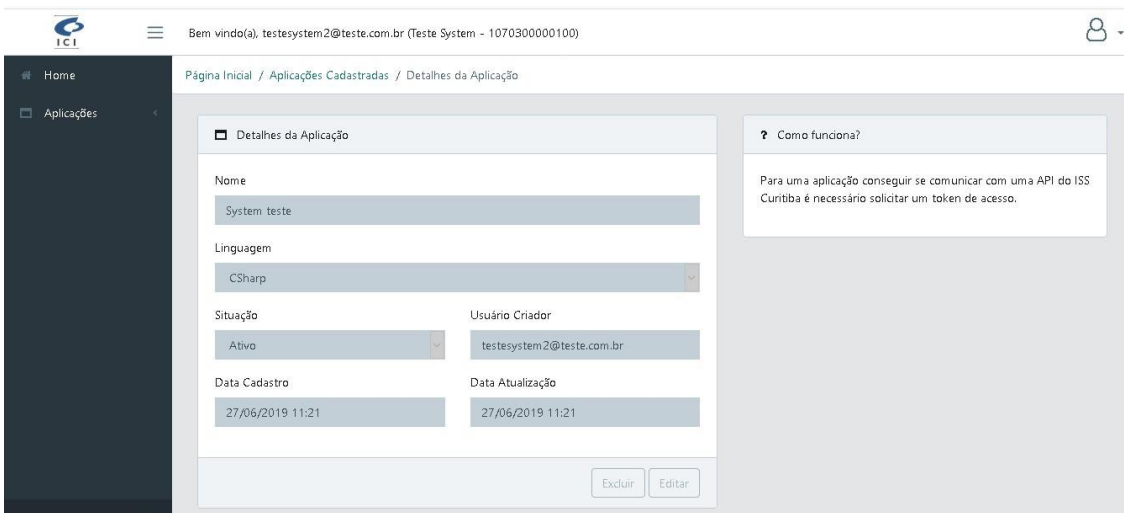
ICI

Bem vindo(a), testesystem2@teste.com.br (Teste System - 1070300000100)

Home

Aplicações

Página Inicial / Aplicações Cadastradas / Detalhes da Aplicação

Detalhes da Aplicação

Nome

System teste

Linguagem

CSharp

Situação

Ativo

Usuário Criador

testesystem2@teste.com.br

Data Cadastro

27/06/2019 11:21

Data Atualização

27/06/2019 11:21

Excluir Editar

? Como funciona?

Para uma aplicação conseguir se comunicar com uma API do ISS Curitiba é necessário solicitar um token de acesso.